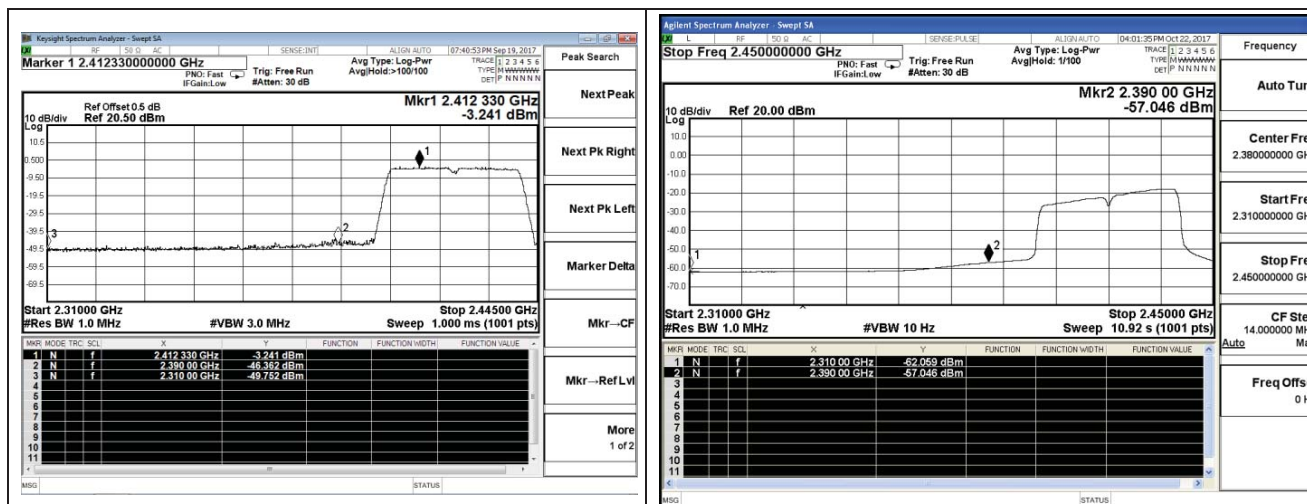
Keysight Spectrum Analyzer - Swept SA

RF 50 Ω AC SENSE:INT ALIGN AUTO 07:40:53 PM Sep 19, 2017

Marker 1 2.412330000000 GHz

PNO: Fast IFGain:Low

Trig: Free Run #Atten: 30 dB

Avg Type: Log-Pwr Avg|Hold:>100/100

TRACE 1 2 3 4 5 6 TYPE M WWWWW DET P N N N N N

Peak Search

Ref Offset 0.5 dB

10 dB/div Ref 20.50 dBm

Log

Mkr1 2.412 330 GHz -3.241 dBm

10.5
0.500
-9.50
-19.5
-29.5
-39.5
-49.5
-59.5
-69.5

1 2 3

Next Peak

Next Pk Right

Next Pk Left

Marker Delta

Start 2.31000 GHz #Res BW 1.0 MHz

#VBW 3.0 MHz

Stop 2.44500 GHz Sweep 1.000 ms (1001 pts)

Mkr→CF

| MKR | MODE | TRC | SCL | X | Y | FUNCTION | FUNCTION WIDTH | FUNCTION VALUE |
|---|---|---|---|---|---|---|---|---|
| 1 | N | | f | 2.412 330 GHz | -3.241 dBm | | | |
| 2 | N | | f | 2.390 00 GHz | -46.362 dBm | | | |
| 3 | N | | f | 2.310 00 GHz | -49.752 dBm | | | |
| 4 | | | | | | | | |
| 5 | | | | | | | | |
| 6 | | | | | | | | |
| 7 | | | | | | | | |
| 8 | | | | | | | | |
| 9 | | | | | | | | |
| 10 | | | | | | | | |
| 11 | | | | | | | | |

Mkr→Ref Lvl

More 1 of 2

MSG STATUS

Agilent Spectrum Analyzer - Swept SA

L RF 50 Ω AC SENSE:PULSE ALIGN AUTO 04:01:35 PM Oct 22, 2017

Stop Freq 2.450000000 GHz

PNO: Fast IFGain:Low

Trig: Free Run #Atten: 30 dB

Avg Type: Log-Pwr Avg|Hold: 1/100

TRACE 1 2 3 4 5 6 TYPE M WWWWW DET P N N N N N

Frequency

Mkr2 2.390 00 GHz -57.046 dBm

10 dB/div Ref 20.00 dBm

Log

10.0
0.00
-10.0
-20.0
-30.0
-40.0
-50.0
-60.0
-70.0

1 2

Auto Tur

Center Fre 2.380000000 GH

Start Fre 2.310000000 GH

Stop Fre 2.450000000 GH

Start 2.31000 GHz #Res BW 1.0 MHz

#VBW 10 Hz

Stop 2.45000 GHz Sweep 10.92 s (1001 pts)

CF Ste 14.000000 MH Auto Ma

| MKR | MODE | TRC | SCL | X | Y | FUNCTION | FUNCTION WIDTH | FUNCTION VALUE |
|---|---|---|---|---|---|---|---|---|
| 1 | N | | f | 2.310 00 GHz | -62.059 dBm | | | |
| 2 | N | | f | 2.390 00 GHz | -57.046 dBm | | | |
| 3 | | | | | | | | |
| 4 | | | | | | | | |
| 5 | | | | | | | | |
| 6 | | | | | | | | |
| 7 | | | | | | | | |
| 8 | | | | | | | | |
| 9 | | | | | | | | |
| 10 | | | | | | | | |
| 11 | | | | | | | | |

Freq Offs 0 H

MSG STATUS